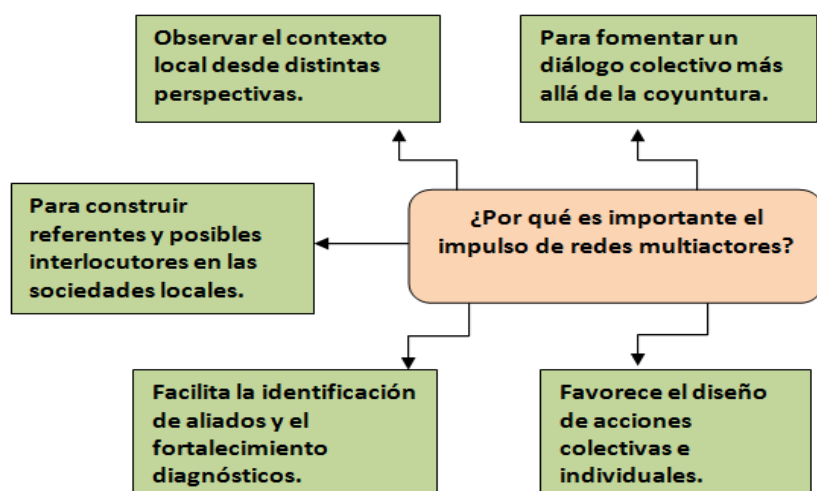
Observar el contexto local desde distintas perspectivas.

Para fomentar un diálogo colectivo más allá de la coyuntura.

Para construir referentes y posibles interlocutores en las sociedades locales.

¿Por qué es importante el impulso de redes multiactores?

Facilita la identificación de aliados y el fortalecimiento diagnósticos.

Favorece el diseño de acciones colectivas e individuales.